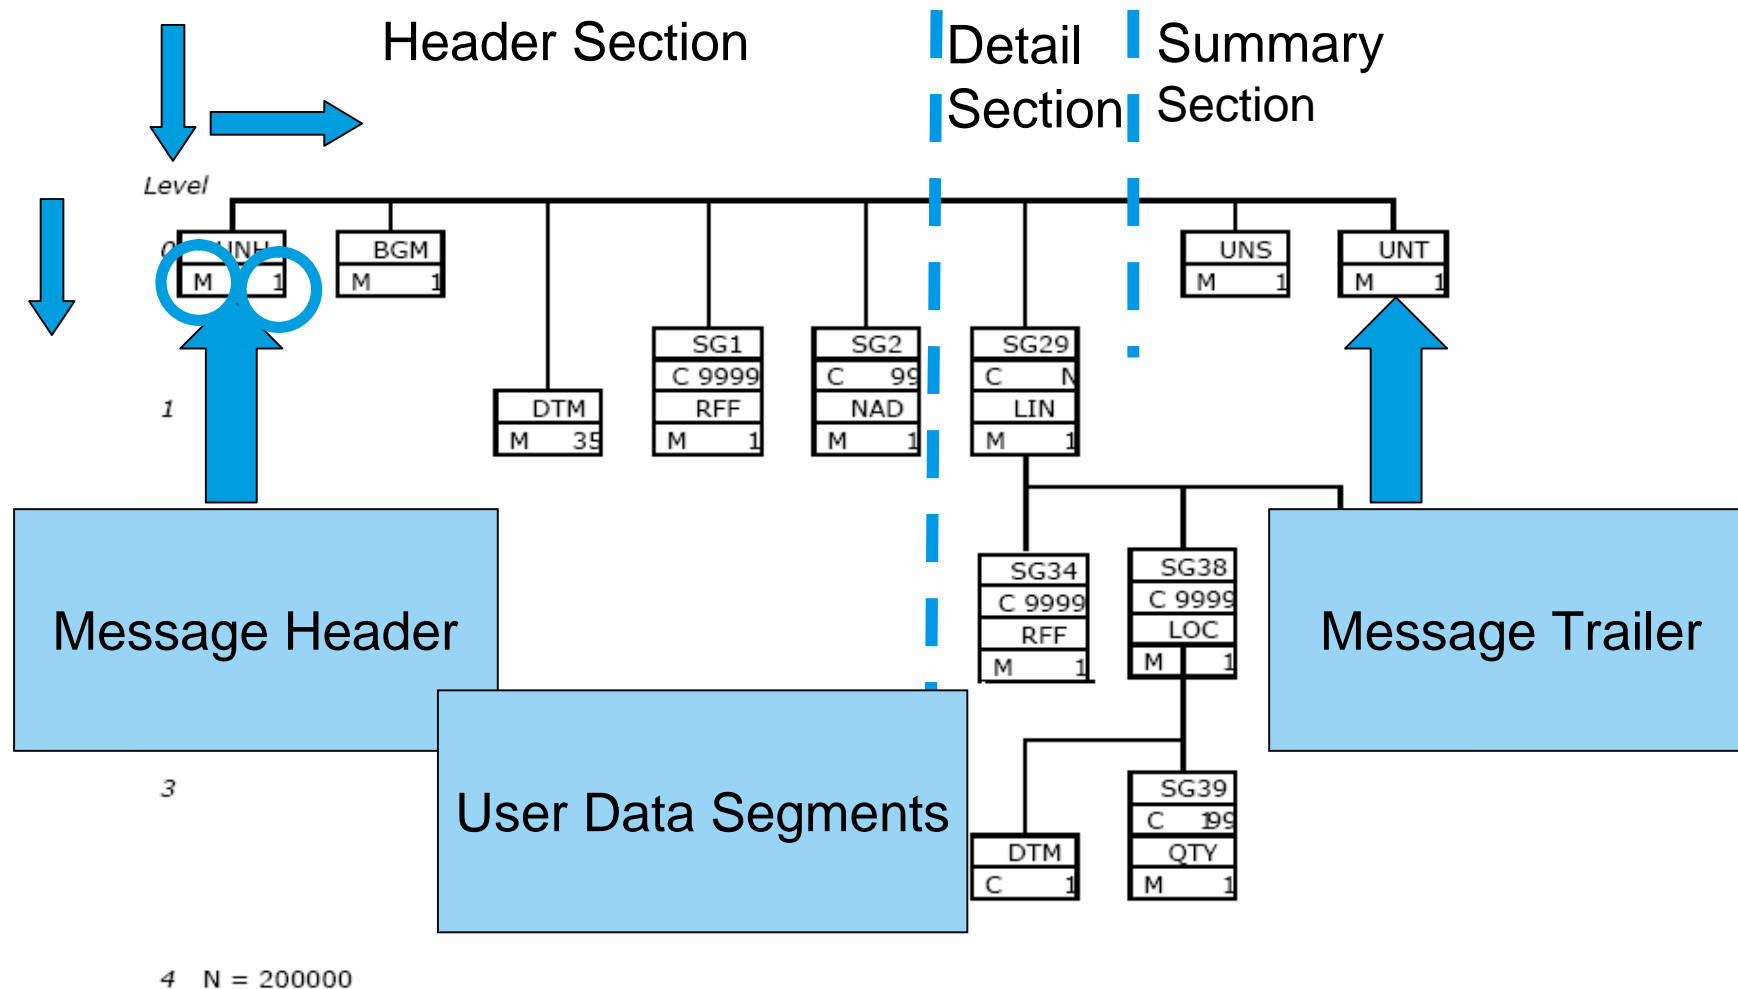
Header Section

Detail Section

Summary Section

Level

0 UNH
M 1

BGM
M 1

UNS
M 1

UNT
M 1

1

DTM
M 35

SG1
C 9999
RFF
M 1

SG2
C 99
NAD
M 1

SG29
C N
LIN
M 1

SG34
C 9999
RFF
M 1

SG38
C 9999
LOC
M 1

Message Header

Message Trailer

User Data Segments

3

DTM
C 1

SG39
C 199
QTY
M 1

4 N = 200000